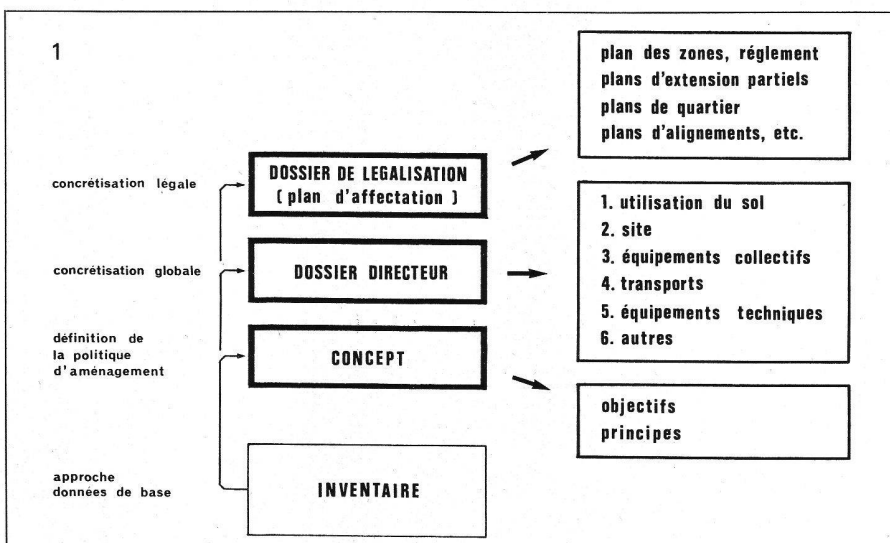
1

concrétisation légale

concrétisation globale

définition de la politique d'aménagement

approche données de base

DOSSIER DE LEGALISATION (plan d'affectation)

DOSSIER DIRECTEUR

CONCEPT

INVENTAIRE

plan des zones, réglement
plans d'extension partiels
plans de quartier
plans d'alignements, etc.

1. utilisation du sol
2. site
3. équipements collectifs
4. transports
5. équipements techniques
6. autres

objectifs
principes